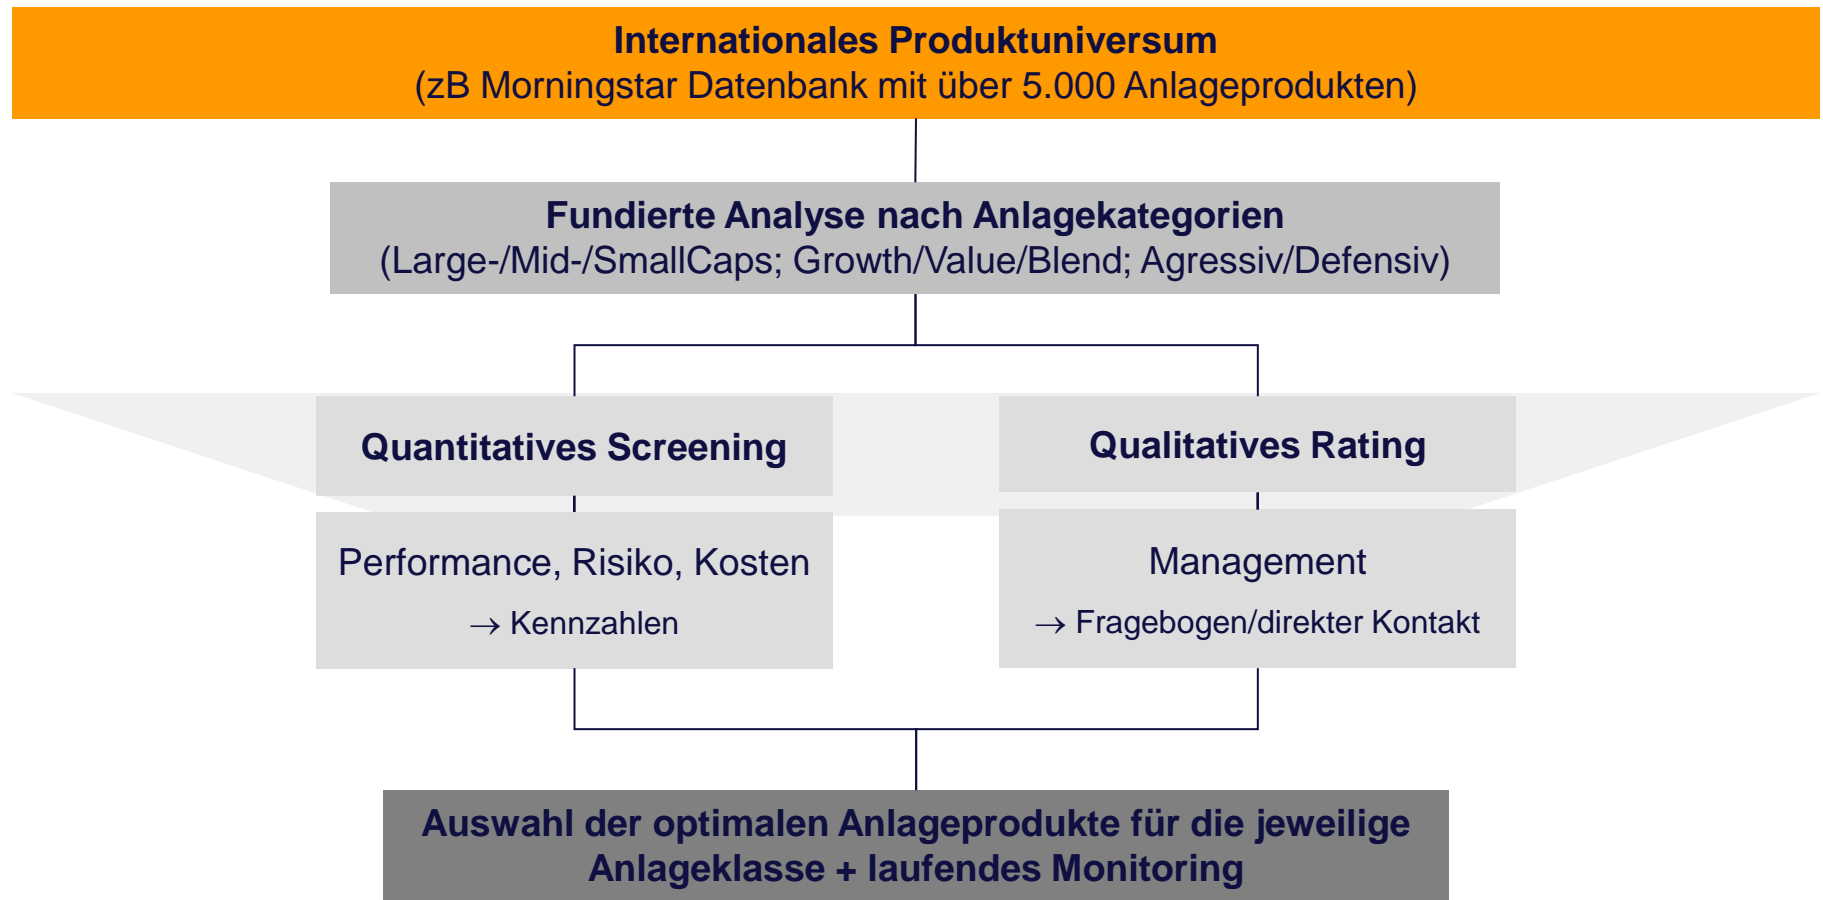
Internationales Produktuniversum
(zB Morningstar Datenbank mit über 5.000 Anlageprodukten)

Fundierte Analyse nach Anlagekategorien
(Large-/Mid-/SmallCaps; Growth/Value/Blend; Agressiv/Defensiv)

Quantitatives Screening

Performance, Risiko, Kosten
$\rightarrow$ Kennzahlen

Qualitatives Rating

Management
$\rightarrow$ Fragebogen/direkter Kontakt

Auswahl der optimalen Anlageprodukte für die jeweilige Anlageklasse + laufendes Monitoring